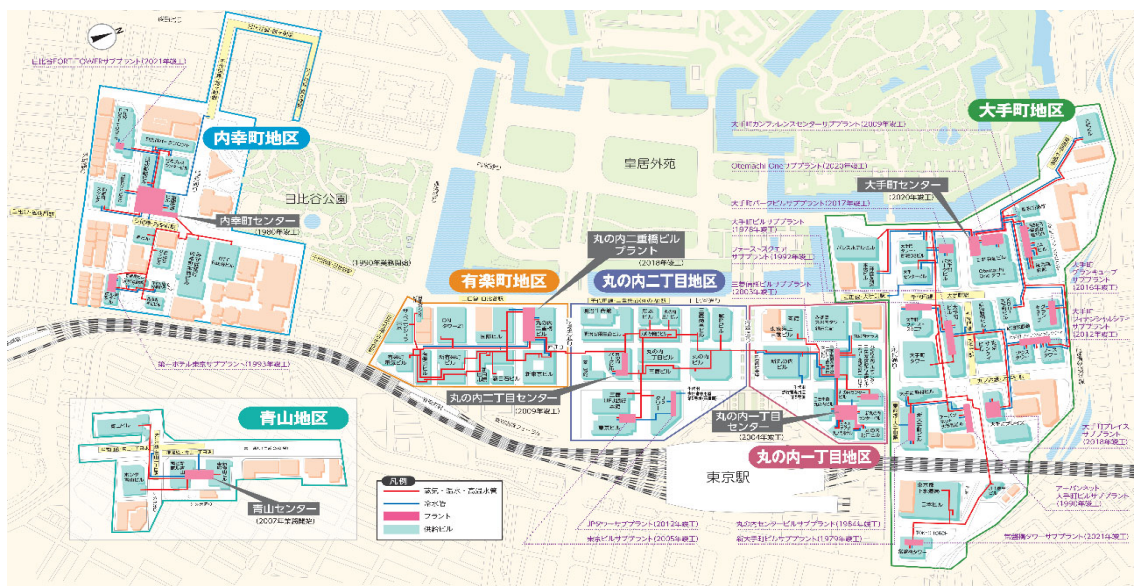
日比谷FORT TOWERサブプラント（2021年竣工）

内幸町地区

日比谷公園

内幸町センター
（1980年竣工）

皇居外苑

丸の内二重橋ビルプラント
（2018年竣工）

有楽町地区

丸の内二丁目地区

丸の内二丁目センター
（2009年竣工）

第一ホテル東京サブプラント（1993年竣工）

青山地区

青山センター
（2007年業務開始）

凡例
蒸気・温水・高温水管
冷水管
プラント
供給ビル

東京駅

丸の内一丁目センター
（2004年竣工）

丸の内一丁目地区

JPタワーサブプラント（2012年竣工）
東京ビルサブプラント（2005年竣工）
丸の内センタービルサブプラント（1984年竣工）
新大手町ビルサブプラント（1979年竣工）

大手町地区

大手町カンファレンスセンターサブプラント（2009年竣工）
Otemachi Oneサブプラント（2020年竣工）
大手町パークビルサブプラント（2017年竣工）
大手町ビルサブプラント（1978年竣工）
ノースキューブスクエアサブプラント（1992年竣工）
三菱商事ビルサブプラント（2003年竣工）

大手町センター
（2020年竣工）

大手町グランキューブサブプラント（2016年竣工）
大手町フィナンシャルシティサブプラント（2012年竣工）
大手町プレイスエンバプラント（2018年竣工）
アーバンネット大手町ビルサブプラント（1990年竣工）
常盤橋タワーサブプラント（2021年竣工）